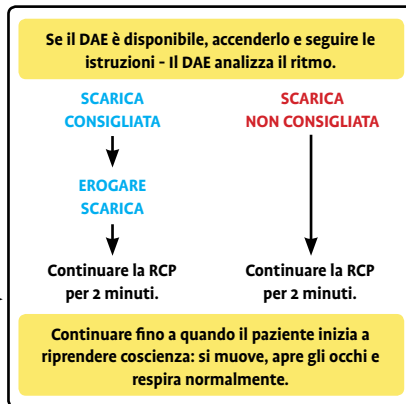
Se il DAE è disponibile, accenderlo e seguire le istruzioni - Il DAE analizza il ritmo.

SCARICA CONSIGLIATA

EROGARE SCARICA

Continuare la RCP per 2 minuti.

SCARICA NON CONSIGLIATA

Continuare la RCP per 2 minuti.

Continuare fino a quando il paziente inizia a riprendere coscienza: si muove, apre gli occhi e respira normalmente.